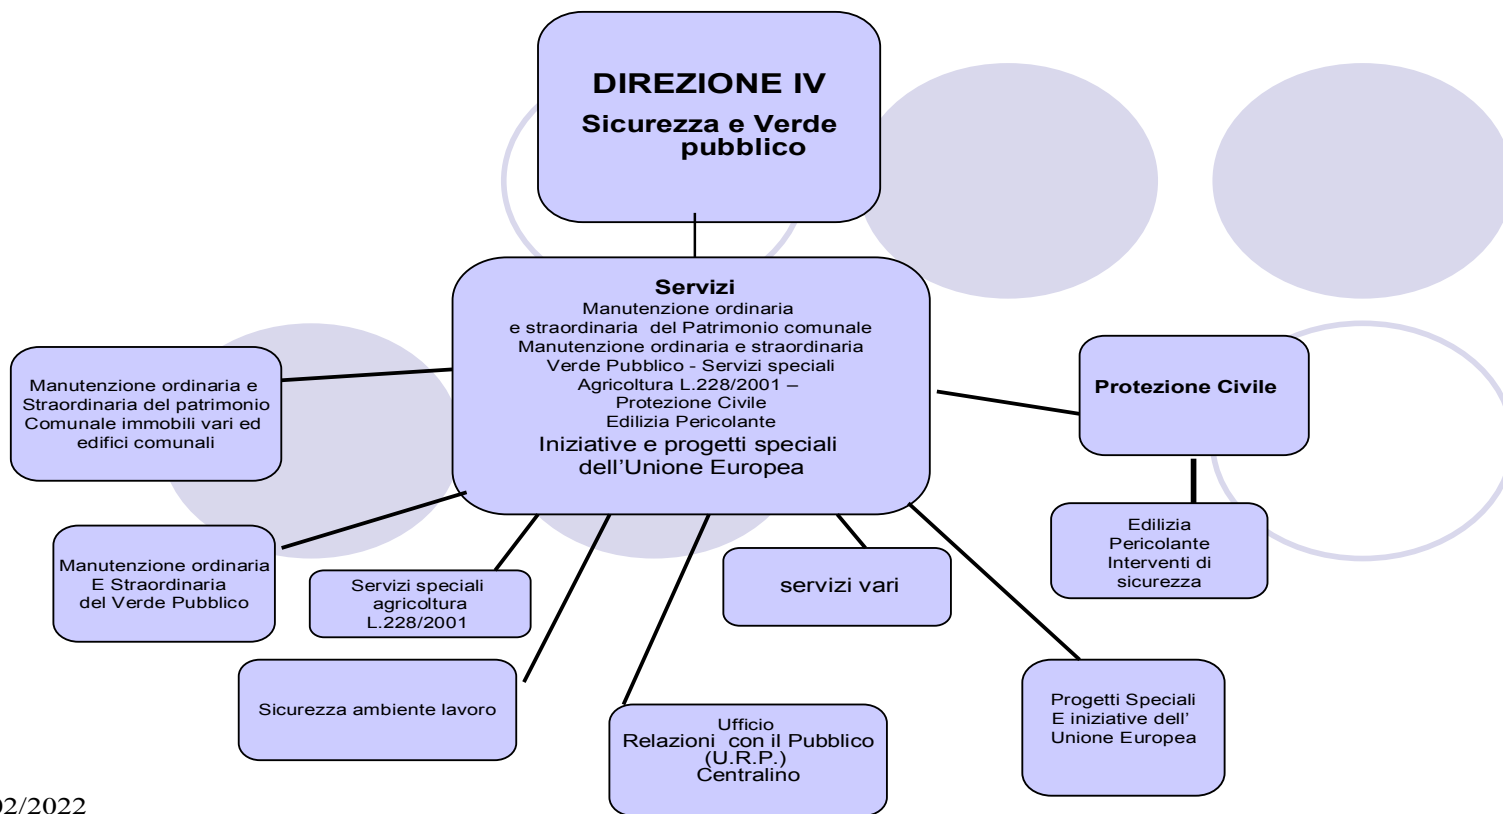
DIREZIONE IV
Sicurezza e Verde pubblico

Servizi
Manutenzione ordinaria e straordinaria del Patrimonio comunale
Manutenzione ordinaria e straordinaria Verde Pubblico - Servizi speciali Agricoltura L.228/2001 –
Protezione Civile
Edilizia Pericolante
Iniziative e progetti speciali dell’Unione Europea

Manutenzione ordinaria e Straordinaria del patrimonio Comunale immobili vari ed edifici comunali

Protezione Civile

Edilizia Pericolante Interventi di sicurezza

Manutenzione ordinaria E Straordinaria del Verde Pubblico

Servizi speciali agricoltura L.228/2001

servizi vari

Sicurezza ambiente lavoro

Ufficio Relazioni con il Pubblico (U.R.P.) Centralino

Progetti Speciali E iniziative dell’ Unione Europea

02/2022